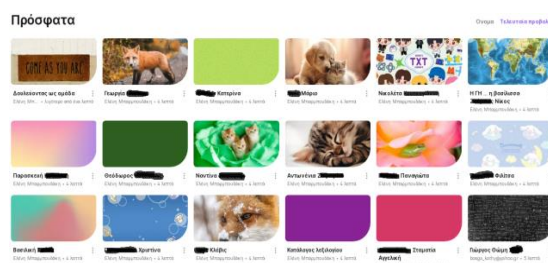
Πρόσφατα

Όνομα Τελευταία προβολή

COME AS YOU ARE

TXT

Δουλεύοντας ως ομάδα
Ελένη Μπ... • Λήφθηκε από τον λογαριασμό

Γεωργία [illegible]
Ελένη Μπαμπουλάκη • 4 λεπτά

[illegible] Κατερίνα
Ελένη Μπαμπουλάκη • 4 λεπτά

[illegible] Μαρια
Ελένη Μπαμπουλάκη • 4 λεπτά

Νικολέτα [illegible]
Ελένη Μπαμπουλάκη • 4 λεπτά

Η ΓΗ ... η βασίλισσα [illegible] Νίκος
Ελένη Μπαμπουλάκη • 4 λεπτά

Παρασκευή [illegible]
Ελένη Μπαμπουλάκη • 4 λεπτά

Θεόδωρος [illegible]
Ελένη Μπαμπουλάκη • 4 λεπτά

Νεκτάριο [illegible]
Ελένη Μπαμπουλάκη • 4 λεπτά

Αντωνίνα Ζ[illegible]
Ελένη Μπαμπουλάκη • 4 λεπτά

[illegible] Παναγιώτα
Ελένη Μπαμπουλάκη • 4 λεπτά

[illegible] Φώτεια
Ελένη Μπαμπουλάκη • 4 λεπτά

Βασιλική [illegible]
Ελένη Μπαμπουλάκη • 4 λεπτά

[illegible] Χριστίνα
Ελένη Μπαμπουλάκη • 4 λεπτά

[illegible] Κλέρης
Ελένη Μπαμπουλάκη • 4 λεπτά

Κατάλογος λέξεων
Ελένη Μπαμπουλάκη • 4 λεπτά

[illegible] Σπυριάτα Αγγελική
Ελένη Μπαμπουλάκη • 4 λεπτά

Πέτρος Φώτης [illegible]
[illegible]